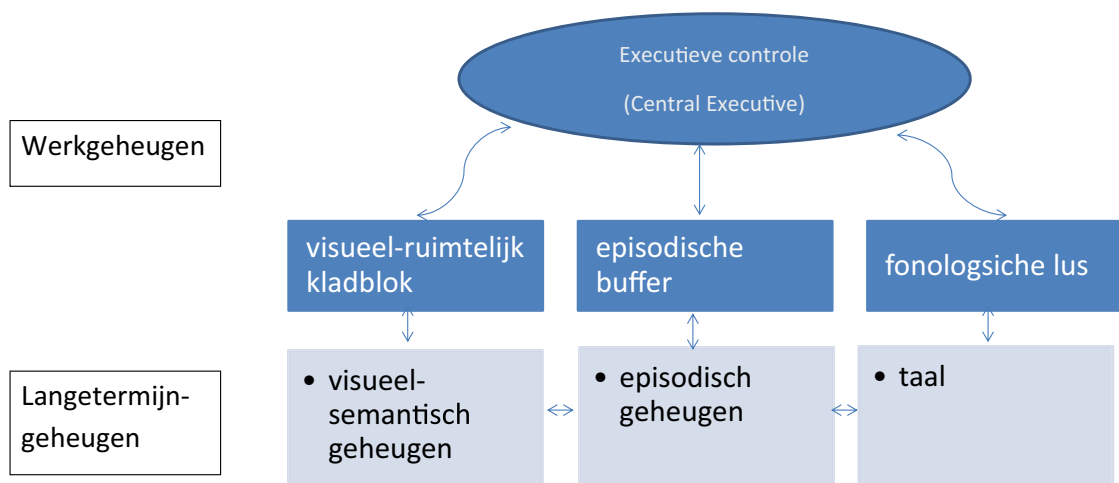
Executieve controle

(Central Executive)

Werkgeheugen

visueel-ruimtelijk kladblok

episodische buffer

fonologsiche lus

Langetermijn-geheugen

- visueel-semantisch geheugen

- episodisch geheugen

- taal